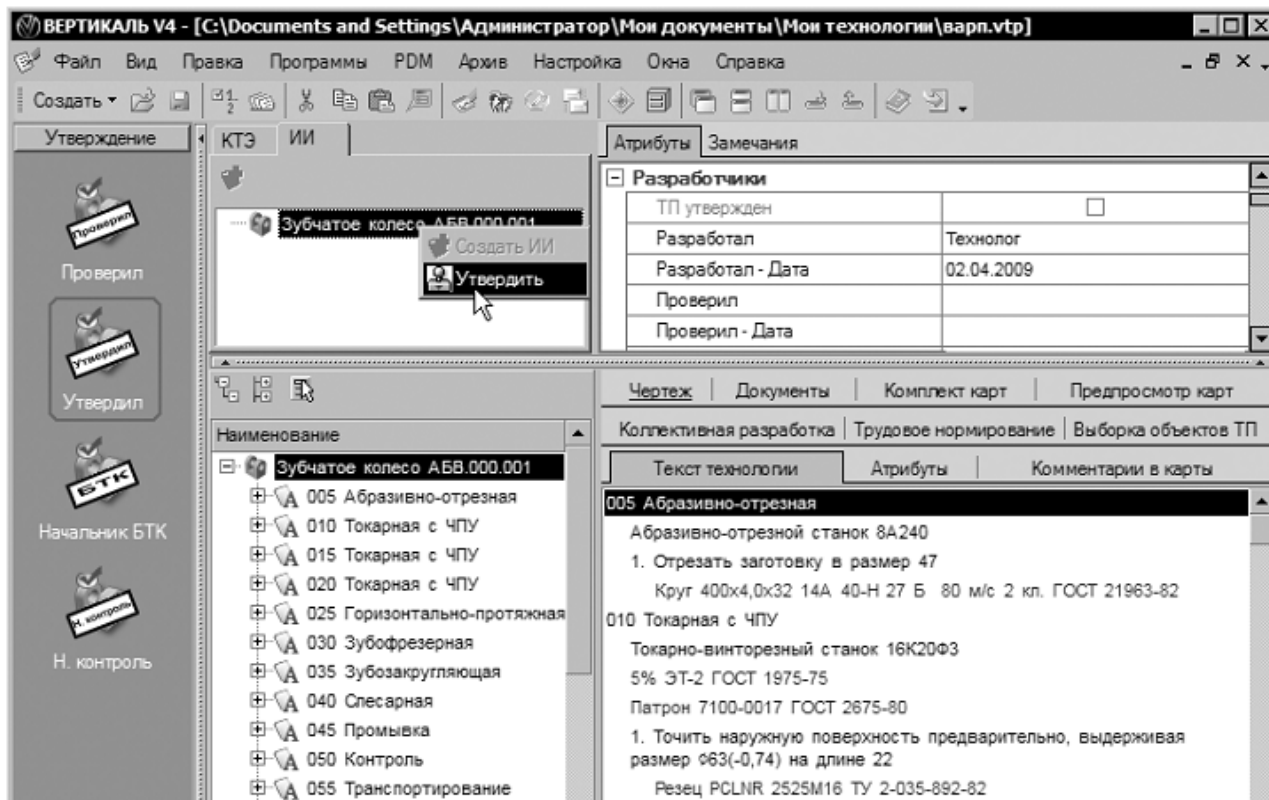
ВЕРТИКАЛЬ V4 - [C:\Documents and Settings\Администратор\Мои документы\Мои технологии\варп.vtp]

Файл Вид Правка Программы PDM Архив Настройка Окна Справка

Создать

Утверждение

Проверил

Проверил

Утвердил

Утвердил

БТК

Начальник БТК

Н. контроль

Н. контроль

КТЭ ИИ

Зубчатое колесо АБВ.000.001

Создать ИИ

Утвердить

Атрибуты Замечания

| Разработчики | |
|---|---|
| ТП утвержден | ☐ |
| Разработал | Технолог |
| Разработал - Дата | 02.04.2009 |
| Проверил | |
| Проверил - Дата | |

Наименование

Зубчатое колесо АБВ.000.001
005 Абразивно-отрезная
010 Токарная с ЧПУ
015 Токарная с ЧПУ
020 Токарная с ЧПУ
025 Горизонтально-протяжная
030 Зубофрезерная
035 Зубозакругляющая
040 Слесарная
045 Промывка
050 Контроль
055 Транспортирование

Чертеж Документы Комплект карт Предпросмотр карт

Коллективная разработка Трудовое нормирование Выборка объектов ТП

Текст технологии Атрибуты Комментарии в карты

005 Абразивно-отрезная
Абразивно-отрезной станок 8А240
1. Отрезать заготовку в размер 47
Круг 400х4,0х32 14А 40-Н 27 Б 80 м/с 2 кл. ГОСТ 21963-82
010 Токарная с ЧПУ
Токарно-винторезный станок 16К20Ф3
5% ЭТ-2 ГОСТ 1975-75
Патрон 7100-0017 ГОСТ 2675-80
1. Точить наружную поверхность предварительно, выдерживая размер Ф63(-0,74) на длине 22
Резец PCLNR 2525M16 ТУ 2-035-892-82